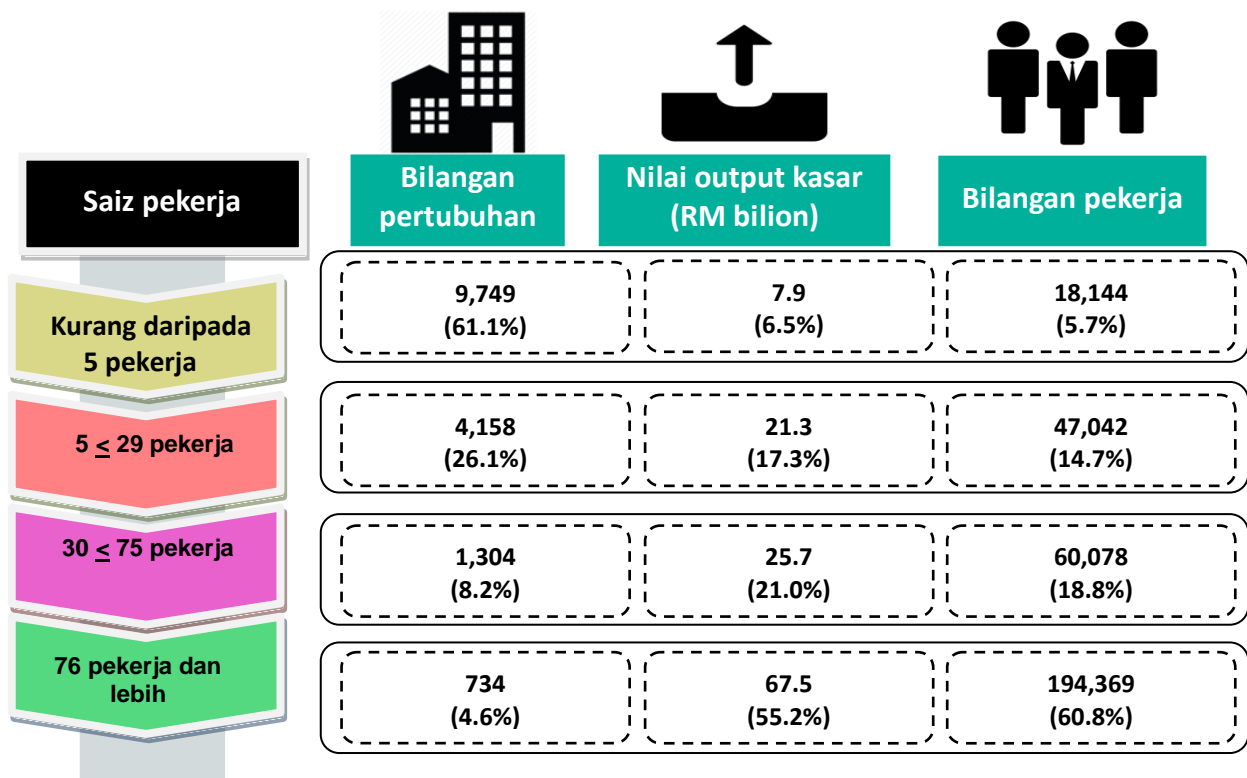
| Saiz pekerja | Bilangan pertubuhan | Nilai output kasar (RM bilion) | Bilangan pekerja |
|---|---|---|---|
| Kurang daripada 5 pekerja | 9,749 (61.1%) | 7.9 (6.5%) | 18,144 (5.7%) |
| 5 $\leq$ 29 pekerja | 4,158 (26.1%) | 21.3 (17.3%) | 47,042 (14.7%) |
| 30 $\leq$ 75 pekerja | 1,304 (8.2%) | 25.7 (21.0%) | 60,078 (18.8%) |
| 76 pekerja dan lebih | 734 (4.6%) | 67.5 (55.2%) | 194,369 (60.8%) |